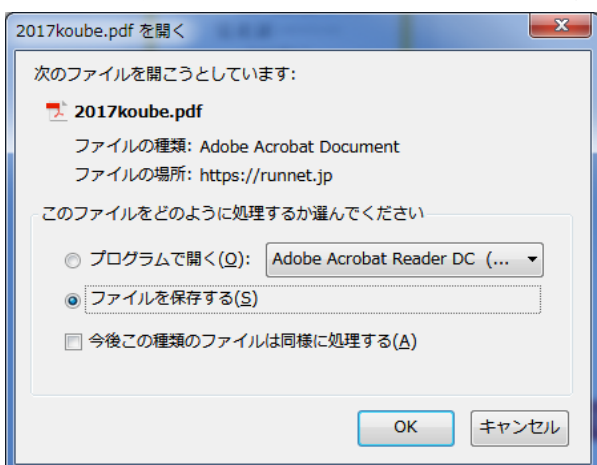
2017koube.pdf を開く

次のファイルを開こうとしています:

2017koube.pdf

ファイルの種類: Adobe Acrobat Document

ファイルの場所: https://runnet.jp

このファイルをどのように処理するか選んでください

プログラムで開く(O): Adobe Acrobat Reader DC (...

ファイルを保存する(S)

今後この種類のファイルは同様に処理する(A)

OK

キャンセル